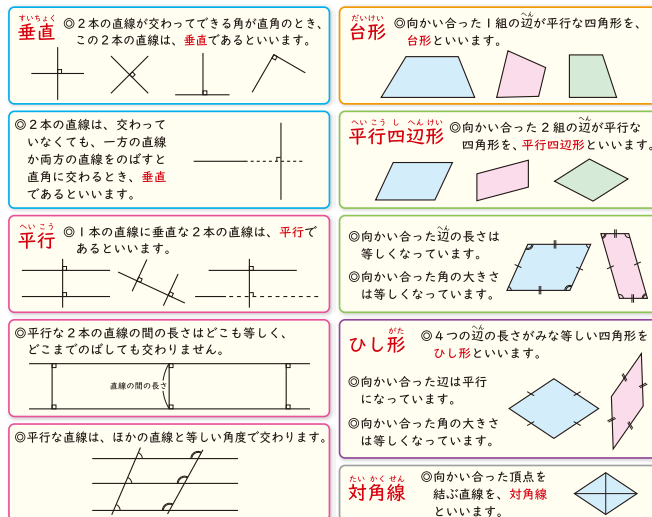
すいちょく
垂直 ◎２本の直線が交わってできる角が直角のとき、この２本の直線は、垂直であるといいます。

◎２本の直線は、交わっていなくても、一方の直線か両方の直線をのばすと直角に交わるとき、垂直であるといいます。

へいこう
平行 ◎１本の直線に垂直な２本の直線は、平行であるといいます。

◎平行な２本の直線の間の長さはどこも等しく、どこまでのばしても交わりません。

直線の間の長さ

◎平行な直線は、ほかの直線と等しい角度で交わります。

だいけい
台形 ◎向かい合った１組の辺が平行な四角形を、台形といいます。

へいこうしへんけい
平行四辺形 ◎向かい合った２組の辺が平行な四角形を、平行四辺形といいます。

◎向かい合った辺の長さは等しくなっています。

◎向かい合った角の大きさは等しくなっています。

がた
ひし形 ◎４つの辺の長さがみな等しい四角形をひし形といいます。

◎向かい合った辺は平行になっています。

◎向かい合った角の大きさは等しくなっています。

たいかくせん
対角線 ◎向かい合った頂点を結ぶ直線を、対角線といいます。